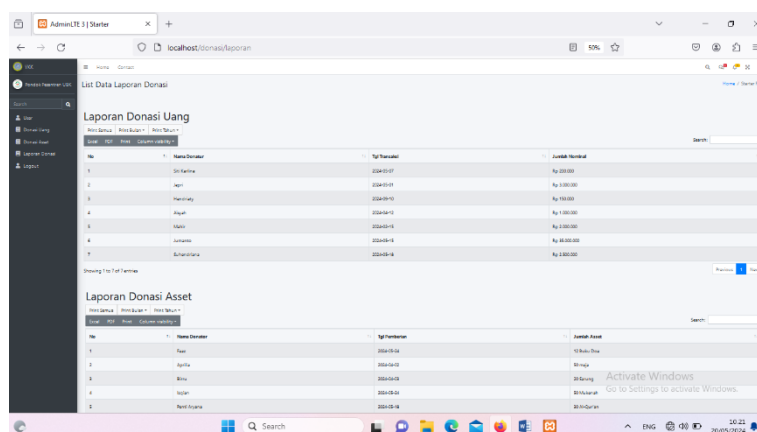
AdminLTE 3 | Starter

localhost/donasi/laporan

50%

YKK

Yayasan Kasih Kasih

Search

User

Donasi Uang

Donasi Asset

Laporan Donasi

Logout

Home Contact

List Data Laporan Donasi

Home / Starter

Laporan Donasi Uang

Print Semua Print Bulan Print Tahun

Excel PDF Print Column visibility

Search:

| No | Nama Donatur | Tgl Transaksi | Jumlah Nominal |
|---|---|---|---|
| 1 | Siti Karlina | 2024-03-07 | Rp 200.000 |
| 2 | Jepri | 2024-03-01 | Rp 3.000.000 |
| 3 | Hendriady | 2024-03-10 | Rp 150.000 |
| 4 | Aisyah | 2024-04-12 | Rp 1.000.000 |
| 5 | Malik | 2024-04-15 | Rp 2.500.000 |
| 6 | Junaedo | 2024-05-15 | Rp 35.000.000 |
| 7 | Suhendriana | 2024-05-18 | Rp 2.800.000 |

Showing 1 to 7 of 7 entries

Previous 1 Next

Laporan Donasi Asset

Print Semua Print Bulan Print Tahun

Excel PDF Print Column visibility

Search:

| No | Nama Donatur | Tgl Pemberian | Jumlah Asset |
|---|---|---|---|
| 1 | Fajar | 2024-03-04 | 10 Buku Doa |
| 2 | Aprilia | 2024-04-03 | 5 Kursi |
| 3 | Birru | 2024-04-03 | 20 Karung |
| 4 | Isyfan | 2024-05-04 | 20 Mukenah |
| 5 | Ratri Aryana | 2024-05-18 | 20 Al-Quran |

Activate Windows
Go to Settings to activate Windows.

Search

ENG

10.21
20/05/2024